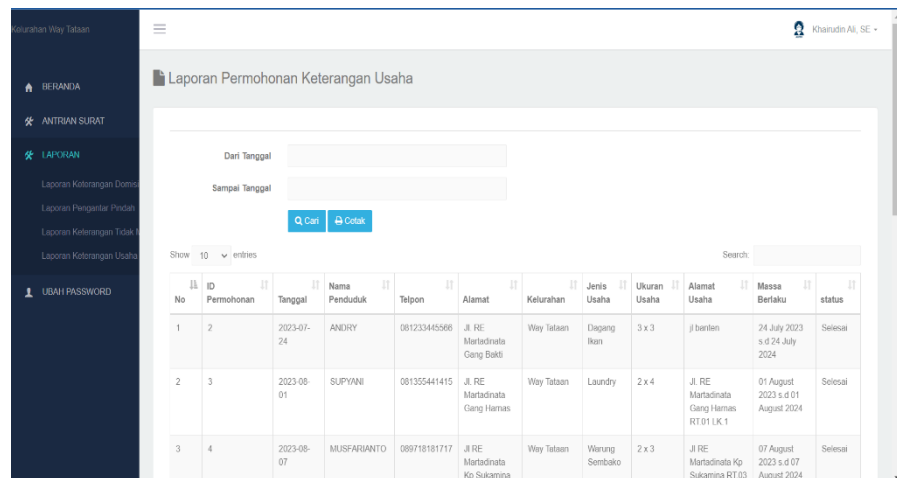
Kelurahan Way Tataan

Khairudin Ali, SE

BERANDA

ANTRIAN SURAT

LAPORAN

Laporan Keterangan Domisi

Laporan Pengantar Pindah

Laporan Keterangan Tidak M

Laporan Keterangan Usaha

UBAH PASSWORD

Laporan Permohonan Keterangan Usaha

Dari Tanggal

Sampai Tanggal

Cari Cetak

Show 10 entries

Search:

| No | ID Permohonan | Tanggal | Nama Penduduk | Telpon | Alamat | Kelurahan | Jenis Usaha | Ukuran Usaha | Alamat Usaha | Massa Berlaku | status |
|---|---|---|---|---|---|---|---|---|---|---|---|
| 1 | 2 | 2023-07-24 | ANDRY | 081233445566 | Jl. RE Martadinata Gang Bakti | Way Tataan | Dagang Ikan | 3 x 3 | jl banten | 24 July 2023 s.d 24 July 2024 | Selesai |
| 2 | 3 | 2023-08-01 | SUPYANI | 081355441415 | Jl. RE Martadinata Gang Hamas | Way Tataan | Laundry | 2 x 4 | Jl. RE Martadinata Gang Hamas RT.01 LK 1 | 01 August 2023 s.d 01 August 2024 | Selesai |
| 3 | 4 | 2023-08-07 | MUSFARIANTO | 089718181717 | Jl RE Martadinata Kp Sukamina | Way Tataan | Warung Sembako | 2 x 3 | Jl RE Martadinata Kp Sukamina RT.03 | 07 August 2023 s.d 07 August 2024 | Selesai |